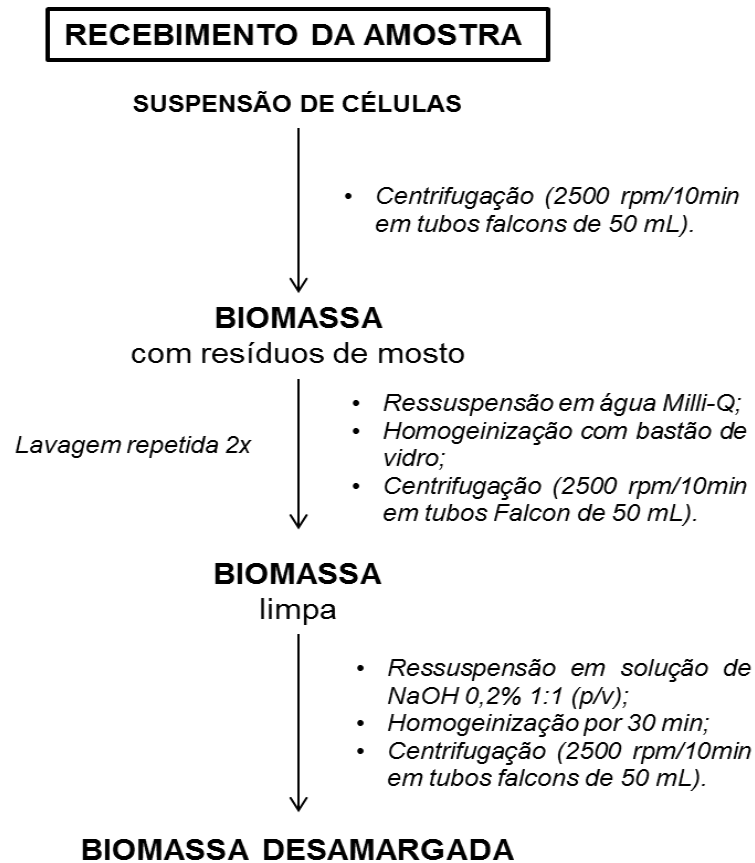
RECEBIMENTO DA AMOSTRA

SUSPENSÃO DE CÉLULAS

• Centrifugação (2500 rpm/10min em tubos falcons de 50 mL).

BIOMASSA
com resíduos de mosto

Lavagem repetida 2x

• Ressuspensão em água Milli-Q;
• Homogeinização com bastão de vidro;
• Centrifugação (2500 rpm/10min em tubos Falcon de 50 mL).

BIOMASSA
limpa

• Ressuspensão em solução de NaOH 0,2% 1:1 (p/v);
• Homogeinização por 30 min;
• Centrifugação (2500 rpm/10min em tubos falcons de 50 mL).

BIOMASSA DESAMARGADA